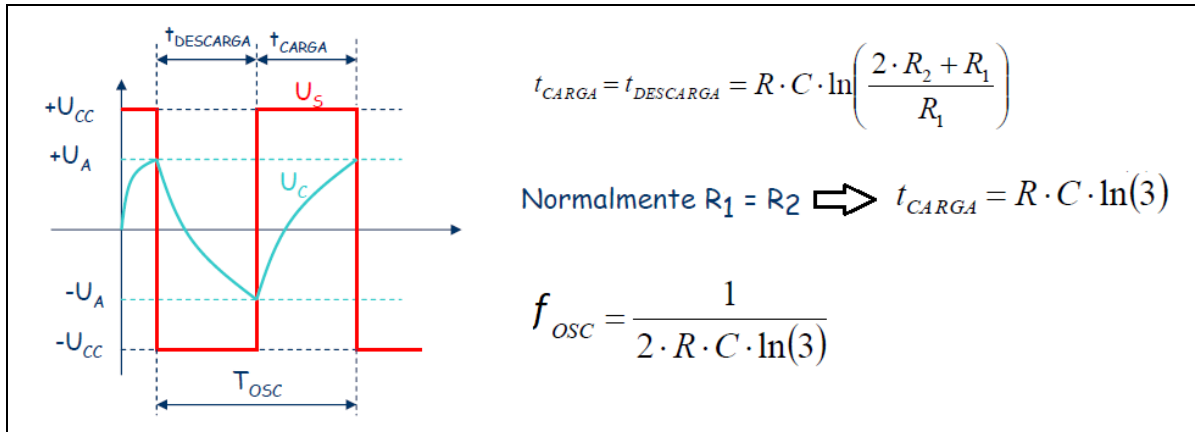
$t_{DESCARGA}$ $t_{CARGA}$

$+U_{CC}$

$U_S$

$+U_A$

$U_C$

$-U_A$

$-U_{CC}$

$T_{OSC}$

$t_{CARGA} = t_{DESCARGA} = R \cdot C \cdot \ln\left(\frac{2 \cdot R_2 + R_1}{R_1}\right)$

Normalmente $R_1 = R_2$ $t_{CARGA} = R \cdot C \cdot \ln(3)$

$f_{OSC} = \frac{1}{2 \cdot R \cdot C \cdot \ln(3)}$